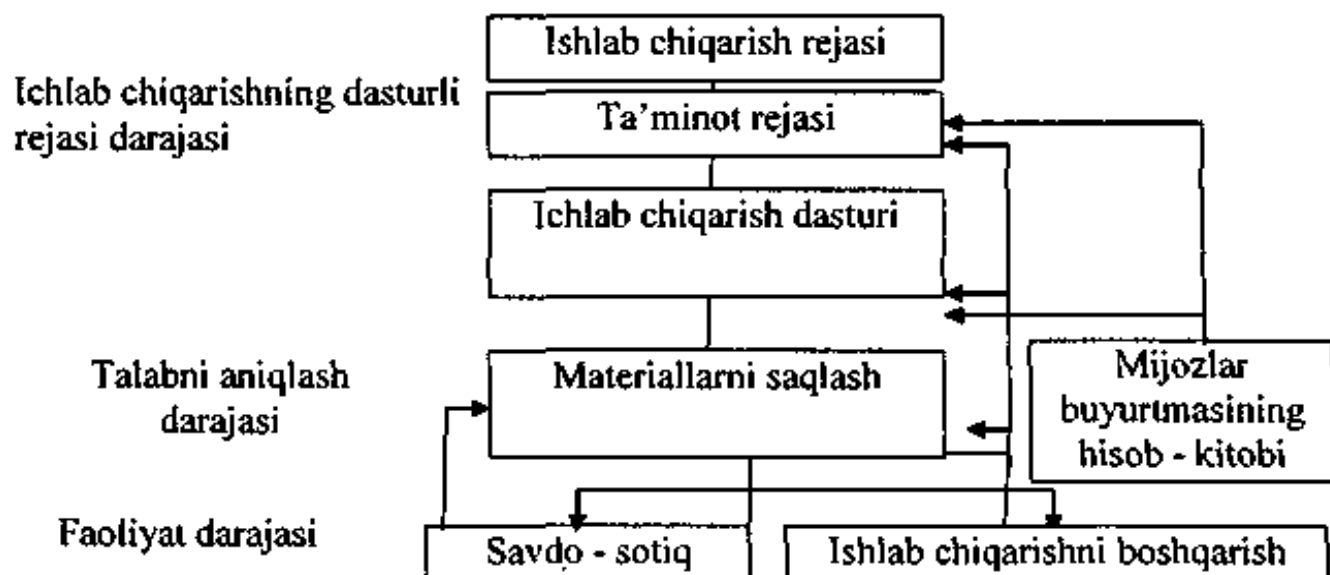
Ishlab chiqarish rejasi

Ichlab chiqarishning dasturli rejasi darajasi

Ta'minot rejasi

Ichlab chiqarish dasturi

Talabni aniqlash darajasi

Materiallarni saqlash

Mijozlar buyurtmasining hisob - kitobi

Faoliyat darajasi

Savdo - sotiq

Ishlab chiqarishni boshqarish